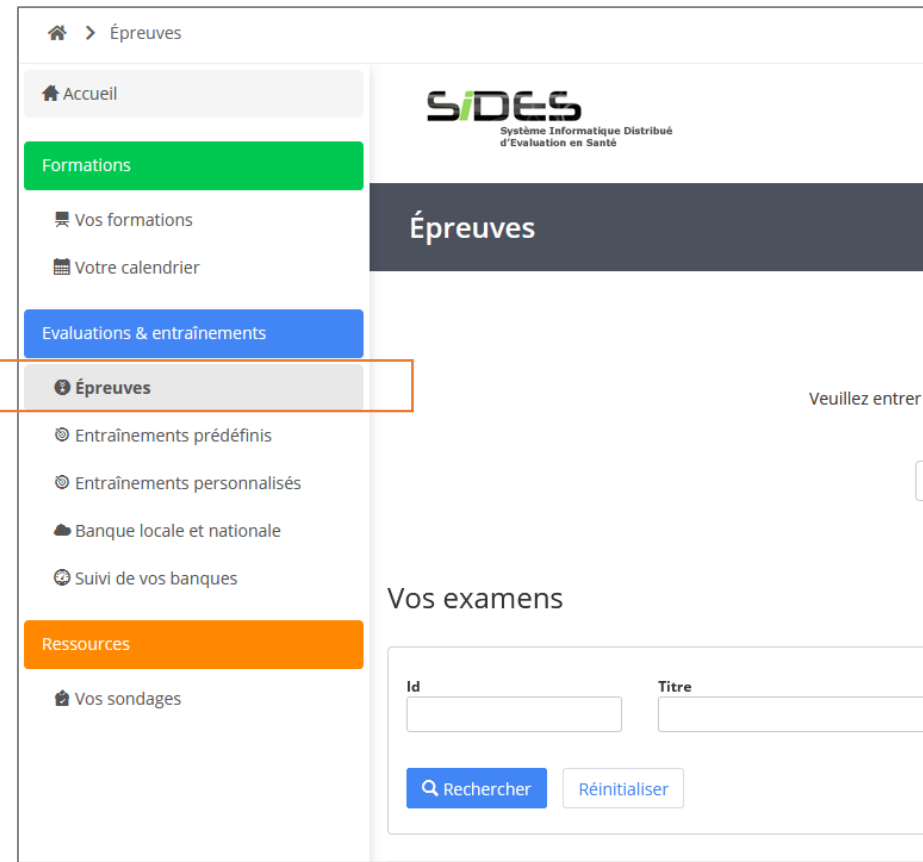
> Épreuves

Accueil

Formations

Vos formations

Votre calendrier

Evaluations & entraînements

Épreuves

Entraînements prédéfinis

Entraînements personnalisés

Banque locale et nationale

Suivi de vos banques

Ressources

Vos sondages

SiDES
Système Informatique Distribué d'Evaluation en Santé

Épreuves

Veuillez entrer

Vos examens

Id

Titre

Rechercher

Réinitialiser